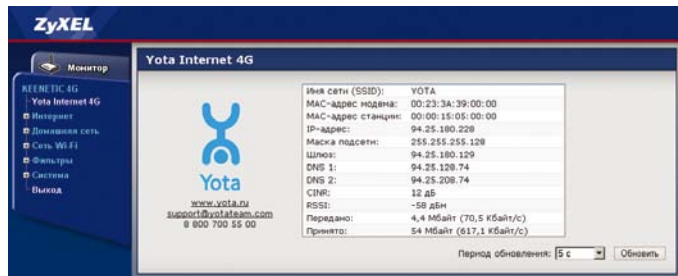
ZyXEL

Монитор

KEENETIC 4G
Yota Internet 4G
Интернет
Домашняя сеть
Сеть Wi-Fi
Фильтры
Система
Выход

Yota Internet 4G

Yota
www.yota.ru
support@yotateam.com
8 800 700 55 00

| | |
|---|---|
| Имя сети (SSID): | YOTA |
| MAC-адрес модема: | 00:23:3A:39:00:00 |
| MAC-адрес станции: | 00:00:15:05:00:00 |
| IP-адрес: | 94.25.180.228 |
| Маска подсети: | 255.255.255.128 |
| Шлюз: | 94.25.180.129 |
| DNS 1: | 94.25.128.74 |
| DNS 2: | 94.25.208.74 |
| CINR: | 12 дБ |
| RSSI: | -58 дБм |
| Передано: | 4,4 Мбайт (70,5 Кбайт/с) |
| Принято: | 54 Мбайт (617,1 Кбайт/с) |

Период обновления: 5 с
Обновить